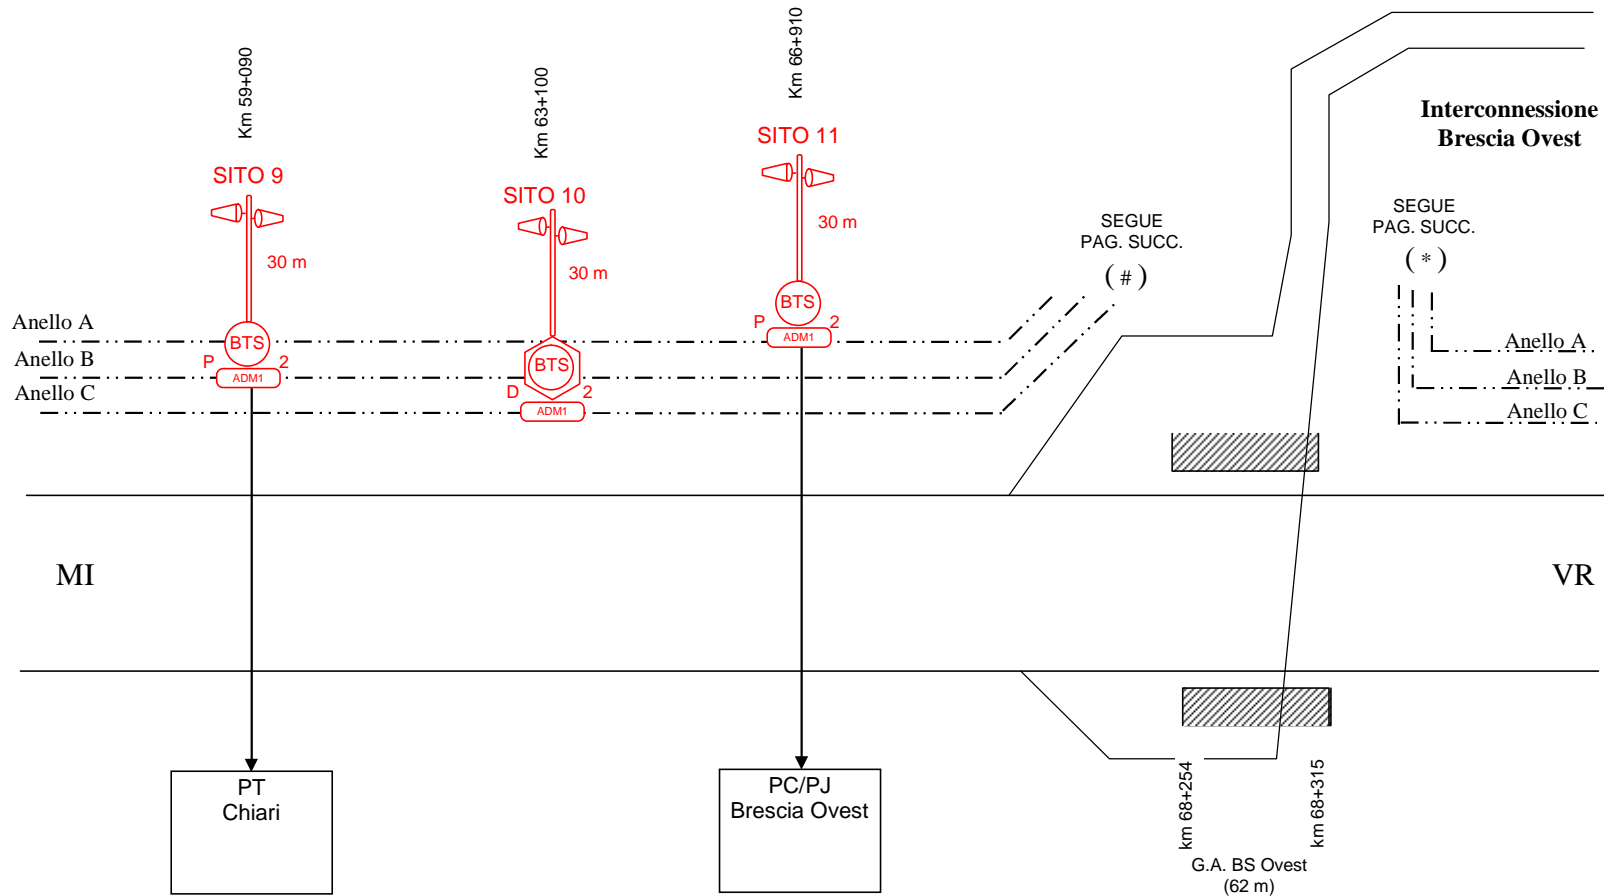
Km 59+090

SITO 9

30 m

Km 63+100

SITO 10

30 m

Km 66+910

SITO 11

30 m

Interconnessione
Brescia Ovest

SEGUE
PAG. SUCC.
( # )

SEGUE
PAG. SUCC.
( * )

Anello A
Anello B
Anello C

BTS
P
2
ADM1

BTS
D
2
ADM1

BTS
P
2
ADM1

Anello A
Anello B
Anello C

MI

VR

PT
Chiari

PC/PJ
Brescia Ovest

km 68+254

km 68+315

G.A. BS Ovest
(62 m)